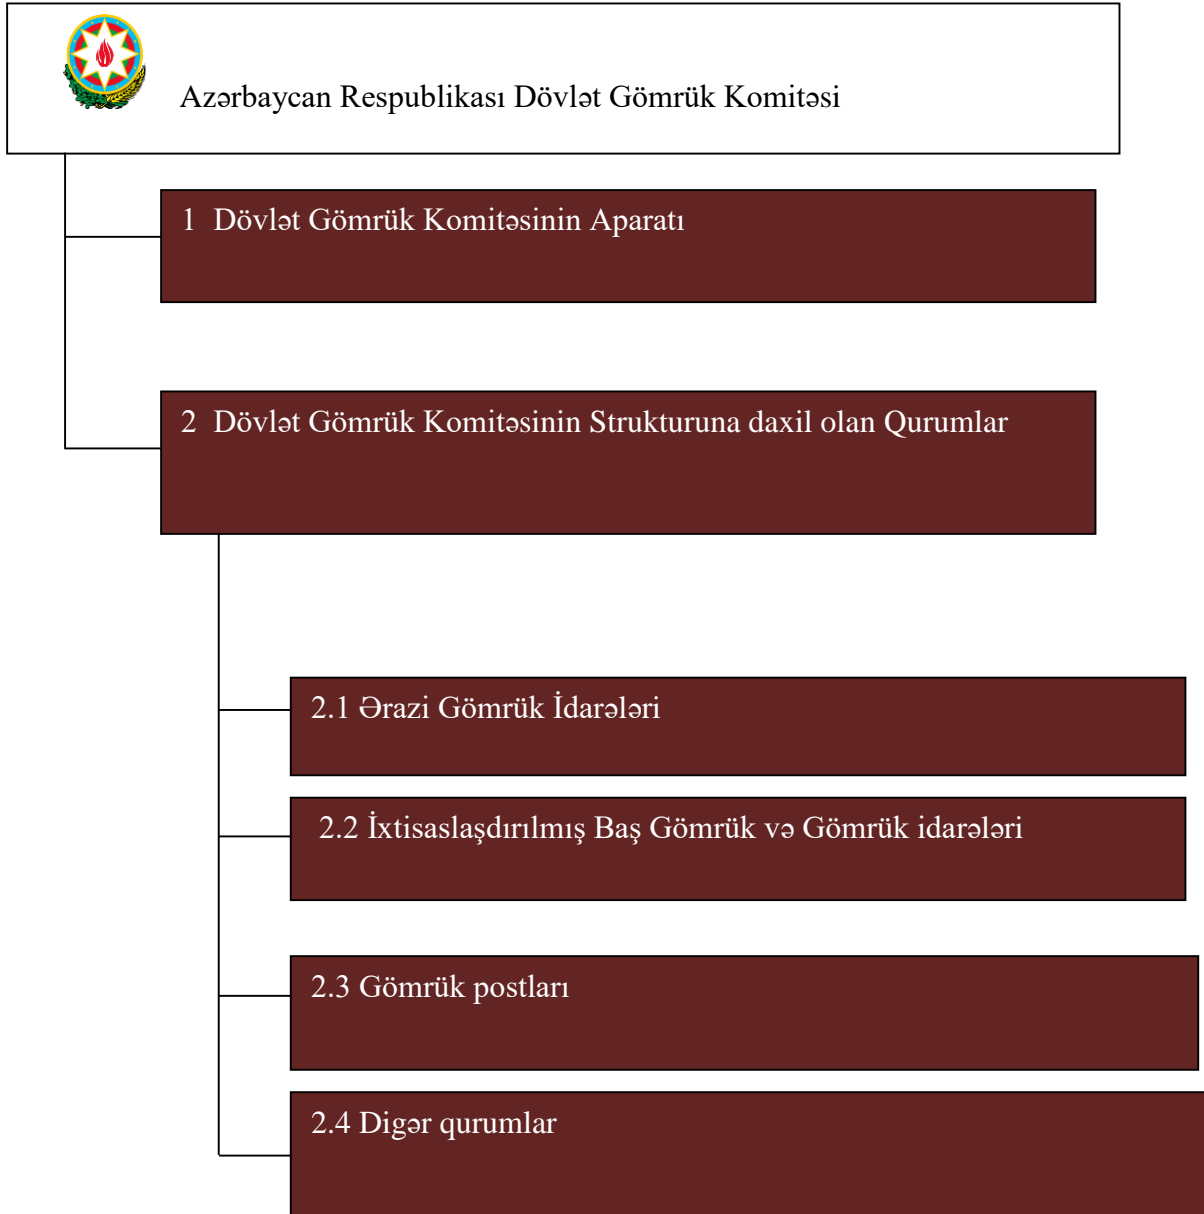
Azərbaycan Respublikası Dövlət Gömrük Komitəsi

1 Dövlət Gömrük Komitəsinin Aparatı

2 Dövlət Gömrük Komitəsinin Strukturuna daxil olan Qurumlar

2.1 Ərazi Gömrük İdarələri

2.2 İxtisaslaşdırılmış Baş Gömrük və Gömrük idarələri

2.3 Gömrük postları

2.4 Digər qurumlar